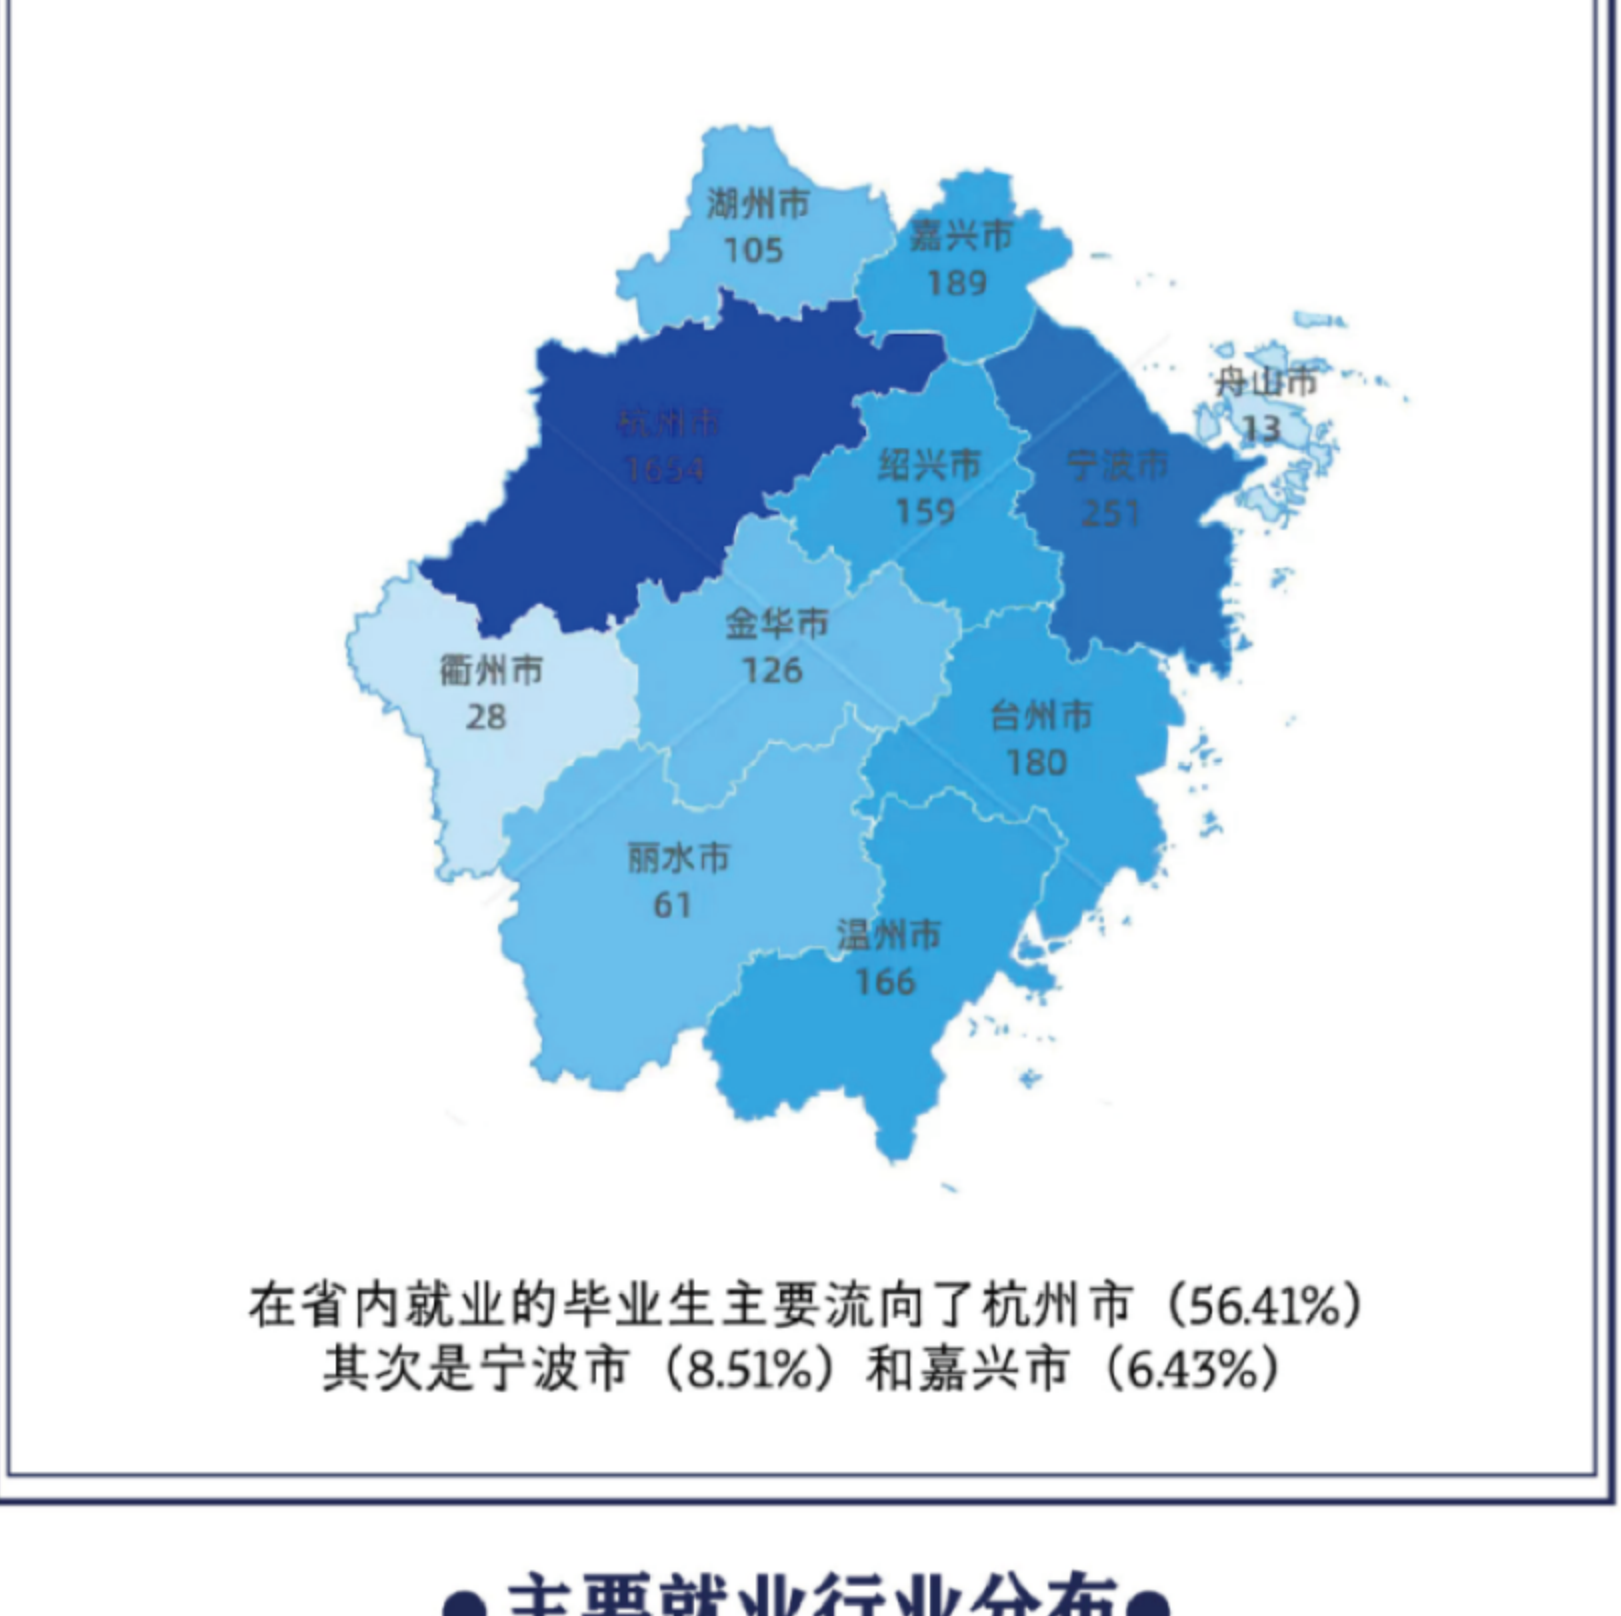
湖州市
105

嘉兴市
189

舟山市
13

杭州市
1654

绍兴市
159

宁波市
251

金华市
126

衢州市
28

台州市
180

丽水市
61

温州市
166

在省内就业的毕业生主要流向了杭州市（56.41%）
其次是宁波市（8.51%）和嘉兴市（6.43%）

主要就业行业分布